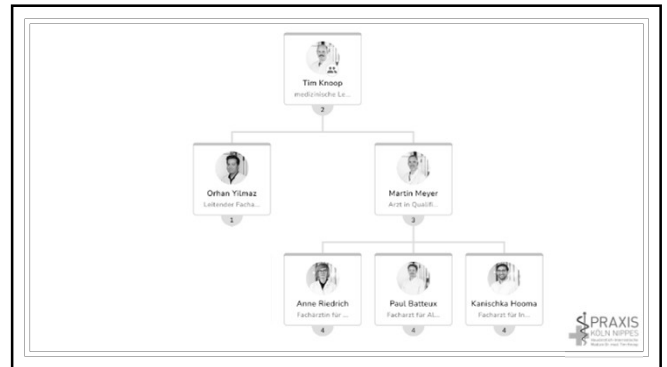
Tim Knoop
medizinische Le...
2

Orhan Yilmaz
Leitender Facha...
1

Martin Meyer
Arzt in Qualifi...
3

Anne Riedrich
Fachärztin für ...
4

Paul Batteux
Facharzt für Al...
4

Kanischka Hooma
Facharzt für In...
4

PRAXIS
KÖLN NIPPES
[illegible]